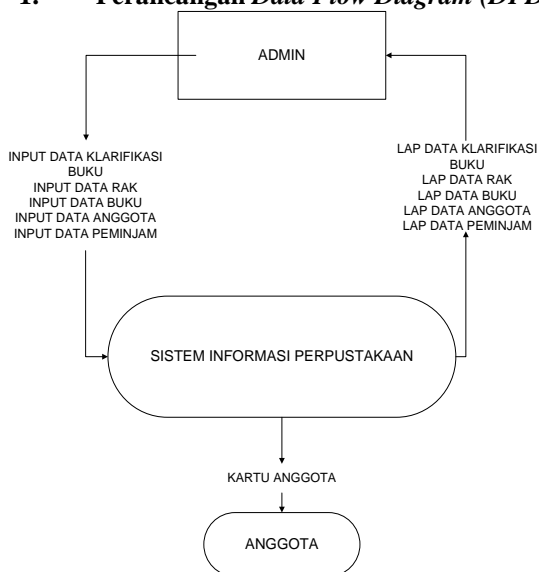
1. Perancangan Data Flow Diagram (DFD

ADMIN

INPUT DATA KLARIFIKASI BUKU
INPUT DATA RAK
INPUT DATA BUKU
INPUT DATA ANGGOTA
INPUT DATA PEMINJAM

LAP DATA KLARIFIKASI BUKU
LAP DATA RAK
LAP DATA BUKU
LAP DATA ANGGOTA
LAP DATA PEMINJAM

SISTEM INFORMASI PERPUSTAKAAN

KARTU ANGGOTA

ANGGOTA